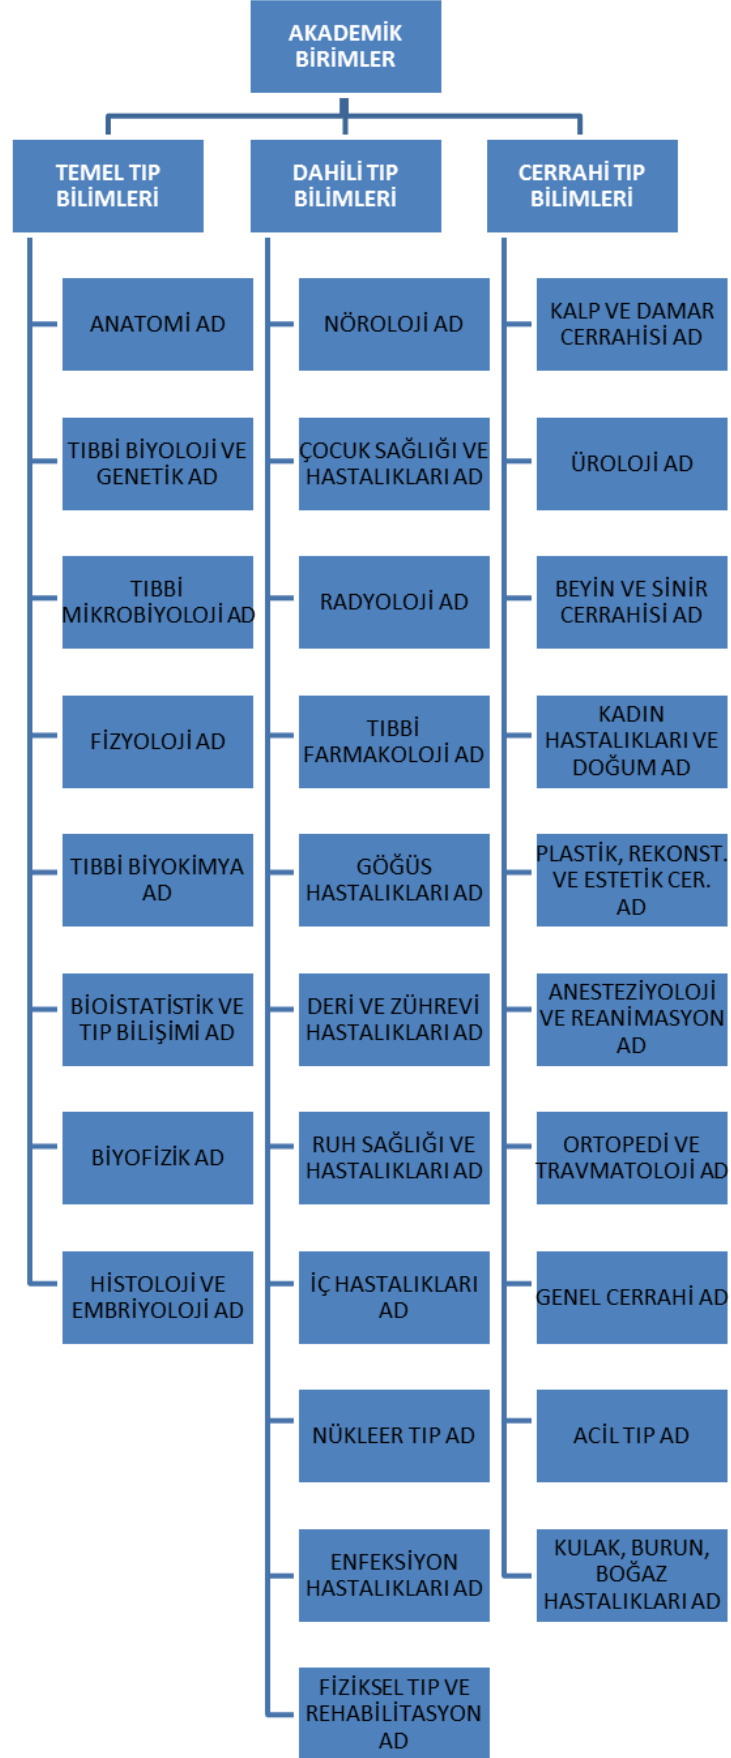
AKADEMİK BİRİMLER

TEMEL TIP BİLİMLERİ

ANATOMİ AD

TIBBİ BİYOLOJİ VE GENETİK AD

TIBBİ MİKROBİYOLOJİ AD

FİZYOLOJİ AD

TIBBİ BİYOKİMYA AD

BİOİSTATİSTİK VE TIP BİLİŞİMİ AD

BİYOFİZİK AD

HİSTOLOJİ VE EMBRİYOLOJİ AD

DAHİLİ TIP BİLİMLERİ

NÖROLOJİ AD

ÇOCUK SAĞLIĞI VE HASTALIKLARI AD

RADYOLOJİ AD

TIBBİ FARMAKOLOJİ AD

GÖĞÜS HASTALIKLARI AD

DERİ VE ZÜHREVİ HASTALIKLARI AD

RUH SAĞLIĞI VE HASTALIKLARI AD

İÇ HASTALIKLARI AD

NÜKLEER TIP AD

ENFEKSİYON HASTALIKLARI AD

FİZİKSEL TIP VE REHABİLİTASYON AD

CERRAHİ TIP BİLİMLERİ

KALP VE DAMAR CERRAHİSİ AD

ÜROLOJİ AD

BEYİN VE SİNİR CERRAHİSİ AD

KADIN HASTALIKLARI VE DOĞUM AD

PLASTİK, REKONST. VE ESTETİK CER. AD

ANESTEZİYOLOJİ VE REANİMASYON AD

ORTOPEDİ VE TRAVMATOLOJİ AD

GENEL CERRAHİ AD

ACİL TIP AD

KULAK, BURUN, BOĞAZ HASTALIKLARI AD